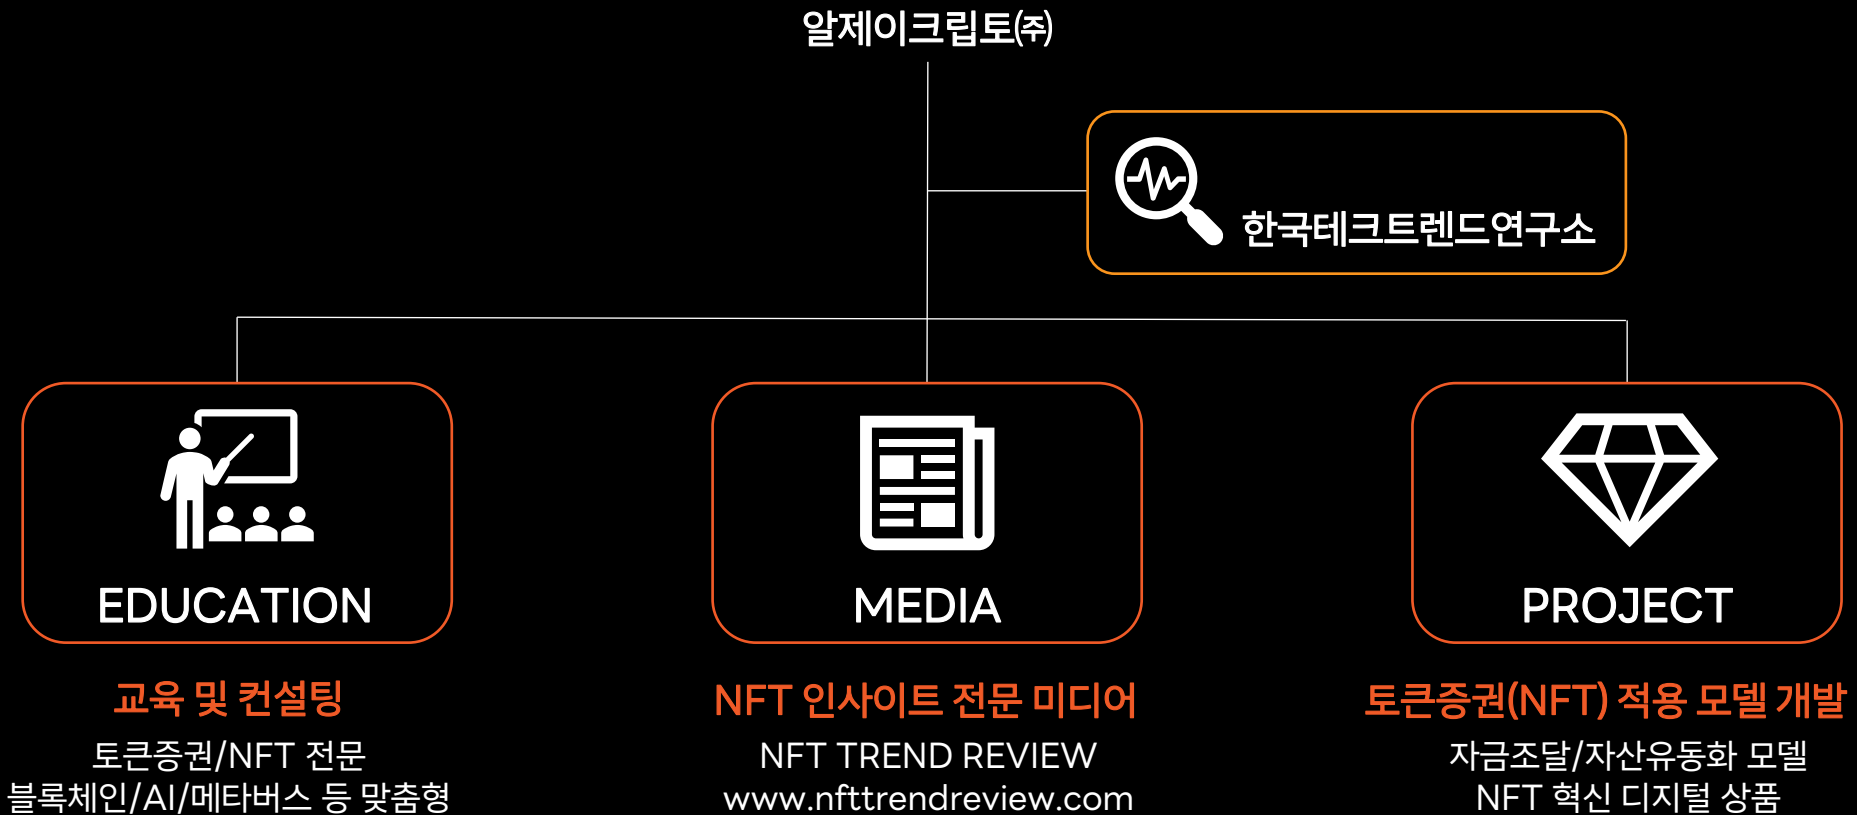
알제이크립토㈜

한국테크트렌드연구소

EDUCATION

MEDIA

PROJECT

교육 및 컨설팅

토큰증권/NFT 전문
블록체인/AI/메타버스 등 맞춤형

NFT 인사이트 전문 미디어

NFT TREND REVIEW
www.nfttrendreview.com

토큰증권(NFT) 적용 모델 개발

자금조달/자산유동화 모델
NFT 혁신 디지털 상품